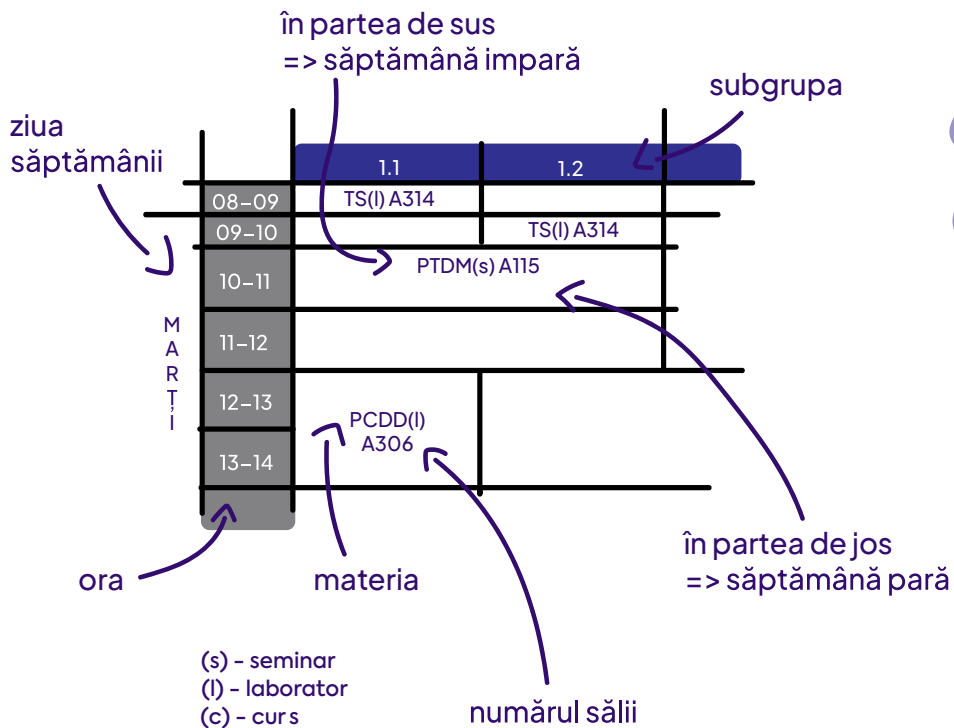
în partea de sus
=> săptămână impară

subgrupa

ziua săptămânii

| | 1.1 | 1.2 |
|---|---|---|
| 08-09 | TS(l) A314 | |
| 09-10 | | TS(l) A314 |
| 10-11 | PTDM(s) A115 | |
| 11-12 | | |
| 12-13 | PCDD(l) A306 | |
| 13-14 | | |

MARȚI

ora

materia

în partea de jos
=> săptămână pară

(s) - seminar
(l) - laborator
(c) - curs

numărul sălii